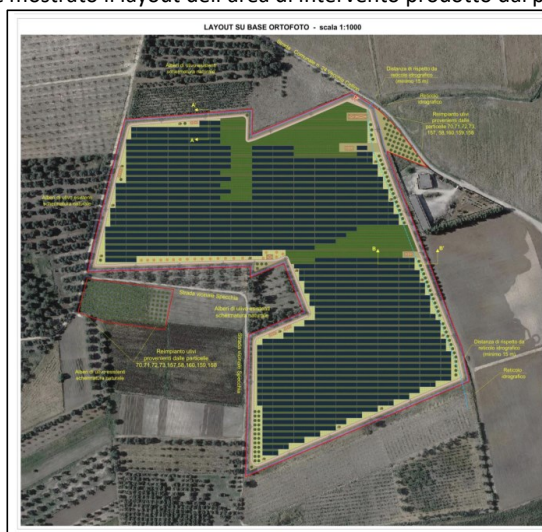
mostrato il layout dell'area di intervento prodotto dal p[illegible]

LAYOUT SU BASE ORTOFOTO - scala 1:1000

Alberi di ulivo esistenti schematicamente riportati

Distanza di rispetto da reticolo idrografico (minimo 10 m)

Reticolo idrografico

Reimpianto ulivi provenienti dalle particelle 70,71,72,73, 157,58,160,159,158

Alberi di ulivo esistenti schematicamente riportati

Strada vicinale Specchia

Alberi di ulivo esistenti schematicamente riportati

Reimpianto ulivi provenienti dalle particelle 70,71,72,73,157,58,160,159,158

Alberi di ulivo esistenti schematicamente riportati

Strada vicinale Specchia

Distanza di rispetto da reticolo idrografico (minimo 10 m)

Reticolo idrografico